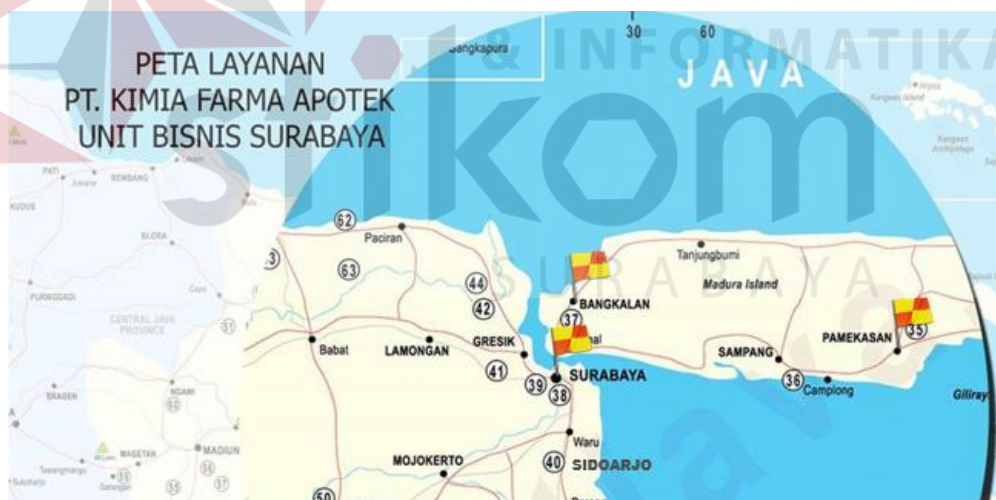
PETA LAYANAN
PT. KIMIA FARMA APOTEK
UNIT BISNIS SURABAYA

& INFORMATIKA
stikom
SURABAYA

30 60
JAVA
Sangkapura
Kangean Island
Kangean Archipelago

PATI
REMBANG
KUDUS
BLORA
PURWODADI
CENTRAL JAVA PROVINCE
SRAGEN
NGAWI
MADIUN
MAGETAN

62
Paciran
63
44
42
Babat
LAMONGAN
GRESIK
41
39
38
MOJOKERTO
40
SIDOARJO
Waru
SURABAYA
37
BANGKALAN
Tanjungbumi
Madura Island
SAMPANG
36
Camplong
PAMEKASAN
35
Giliraya
50